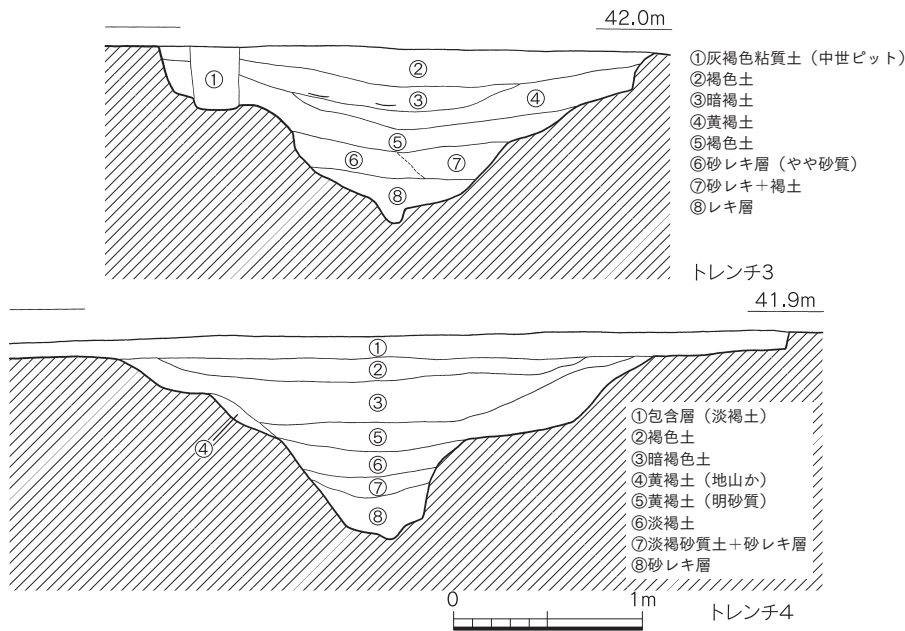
42.0m

①
②
③
④
⑤
⑥
⑦
⑧

①灰褐色粘質土（中世ピット）
②褐色土
③暗褐土
④黄褐土
⑤褐色土
⑥砂レキ層（やや砂質）
⑦砂レキ＋褐土
⑧レキ層

トレンチ3

41.9m

①
②
③
④
⑤
⑥
⑦
⑧

①包含層（淡褐土）
②褐色土
③暗褐色土
④黄褐土（地山か）
⑤黄褐土（明砂質）
⑥淡褐土
⑦淡褐砂質土＋砂レキ層
⑧砂レキ層

0
1m

トレンチ4